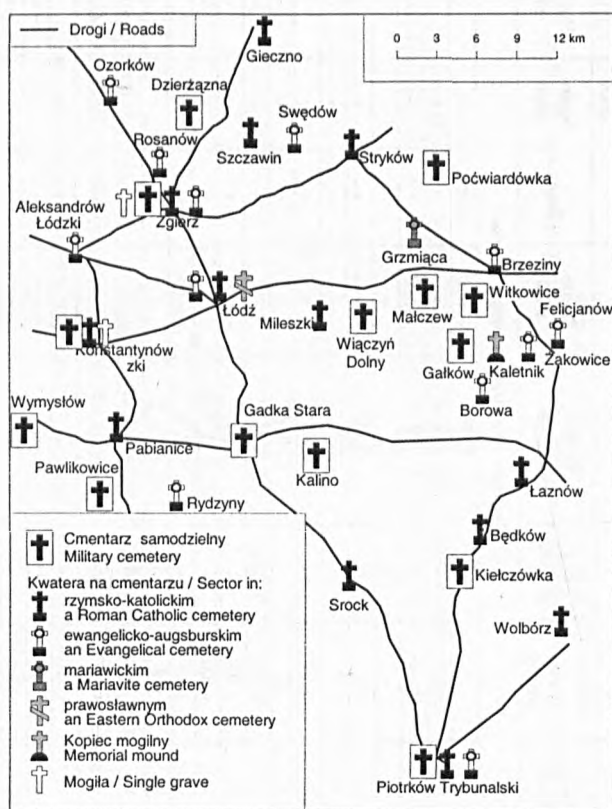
Drogi / Roads

0 3 6 9 12 km

Gieczno
Ozorków
Dzierżązna
Swędów
Rosanów
Szczawin
Stryków
Poćwiardówka
Aleksandrów Łódzki
Zgierz
Grzmiąca
Brzeziny
Łódź
Witkowice
Felicjanów
Mileszki
Małczew
Wiączyń Dolny
Konstantynów Łódzki
Gałków
Kaletnik
Żakowice
Borowa
Wymysłów
Gadka Stara
Pabianice
Pawlikowice
Kalino
Łaznów
Rydzyny
Będków
Kiełczówka
Srock
Wolbórz
Piotrków Trybunalski

Cmentarz samodzielny
Military cemetery
Kwatera na cmentarzu / Sector in:
rzymsko-katolickim
a Roman Catholic cemetery
ewangelicko-augsburskim
an Evangelical cemetery
mariawickim
a Mariavite cemetery
prawosławnym
an Eastern Orthodox cemetery
Kopiec mogilny
Memorial mound
Mogiła / Single grave